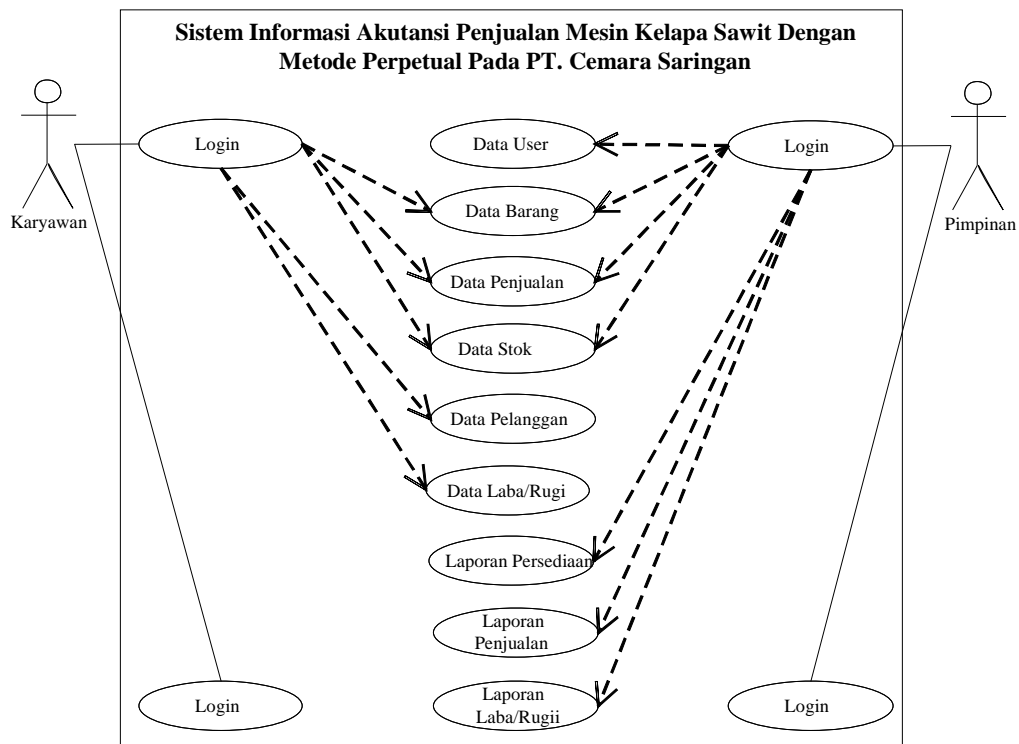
Sistem Informasi Akutansi Penjualan Mesin Kelapa Sawit Dengan Metode Perpetual Pada PT. Cemara Saringan

Karyawan

Login

Data User

Data Barang

Data Penjualan

Data Stok

Data Pelanggan

Data Laba/Rugi

Laporan Persediaan

Laporan Penjualan

Laporan Laba/Rugii

Login

Pimpinan

Login

Login